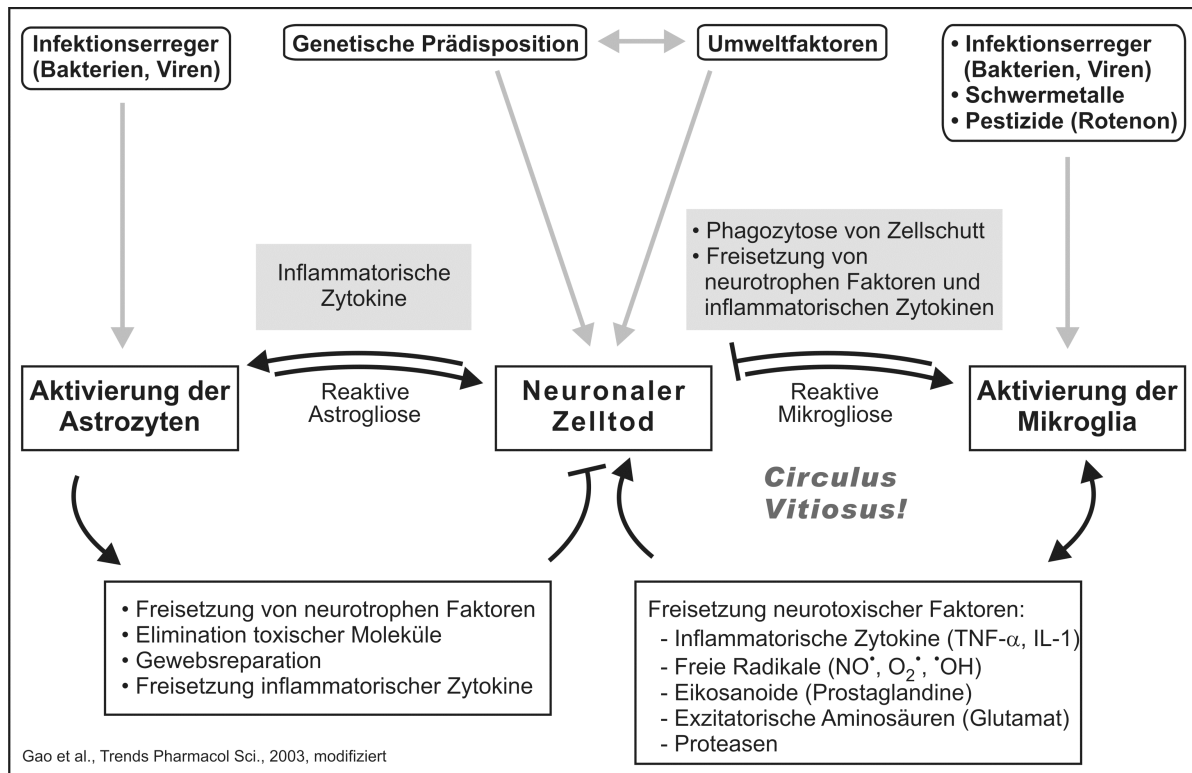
Infektionserreger (Bakterien, Viren)

Genetische Prädisposition

Umweltfaktoren

• Infektionserreger (Bakterien, Viren)
• Schwermetalle
• Pestizide (Rotenon)

Inflammatorische Zytokine

• Phagozytose von Zellschutt
• Freisetzung von neurotrophen Faktoren und inflammatorischen Zytokinen

Aktivierung der Astrozyten

Reaktive Astrogliose

Neuronaler Zelltod

Reaktive Mikrogliose

Aktivierung der Mikroglia

Circulus Vitiosus!

• Freisetzung von neurotrophen Faktoren
• Elimination toxischer Moleküle
• Gewebsreparation
• Freisetzung inflammatorischer Zytokine

Freisetzung neurotoxischer Faktoren:
- Inflammatorische Zytokine (TNF-$\alpha$, IL-1)
- Freie Radikale (NO$^\bullet$, $O_2^\bullet$, $^\bullet$OH)
- Eikosanoide (Prostaglandine)
- Exzitatorische Aminosäuren (Glutamat)
- Proteasen

Gao et al., Trends Pharmacol Sci., 2003, modifiziert